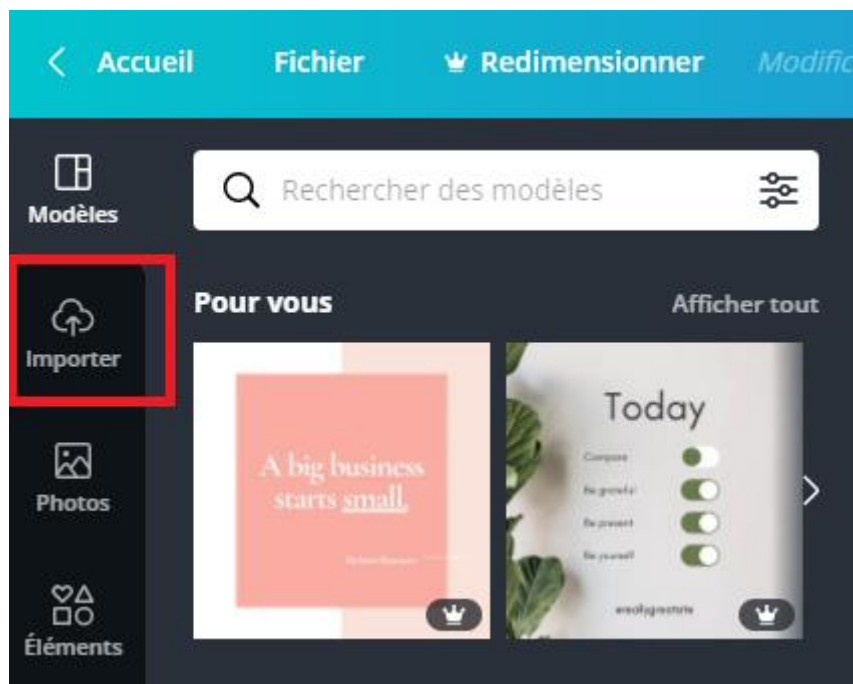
Accueil Fichier Redimensionner Modific

Modèles

Importer

Photos

Éléments

Rechercher des modèles

Pour vous

Afficher tout

A big business starts small.

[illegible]

Today

Compose

Be grateful

Be present

Be yourself

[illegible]